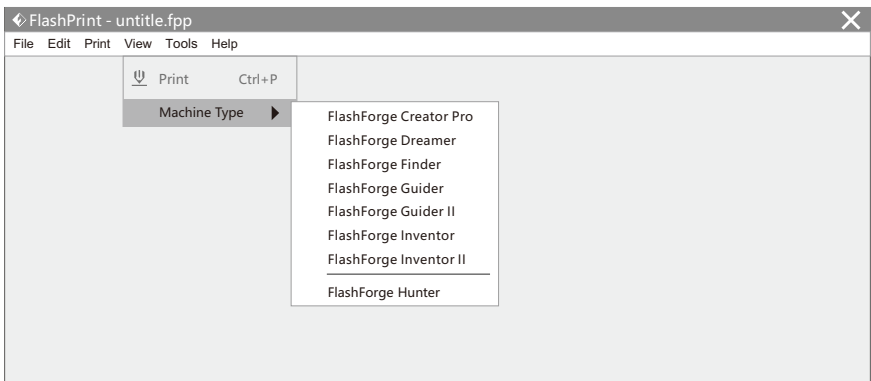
FlashPrint - untitle.fpp

File Edit Print View Tools Help

Print Ctrl+P

Machine Type

FlashForge Creator Pro
FlashForge Dreamer
FlashForge Finder
FlashForge Guider
FlashForge Guider II
FlashForge Inventor
FlashForge Inventor II
FlashForge Hunter